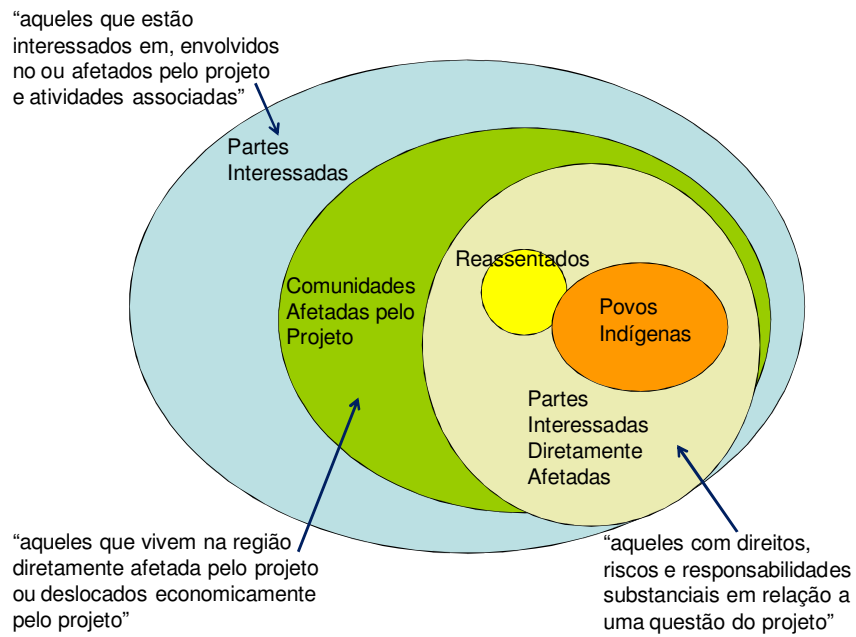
"aqueles que estão interessados em, envolvidos no ou afetados pelo projeto e atividades associadas"

Partes Interessadas

Comunidades Afetadas pelo Projeto

Reassentados

Povos Indígenas

Partes Interessadas Diretamente Afetadas

"aqueles que vivem na região diretamente afetada pelo projeto ou deslocados economicamente pelo projeto"

"aqueles com direitos, riscos e responsabilidades substanciais em relação a uma questão do projeto"